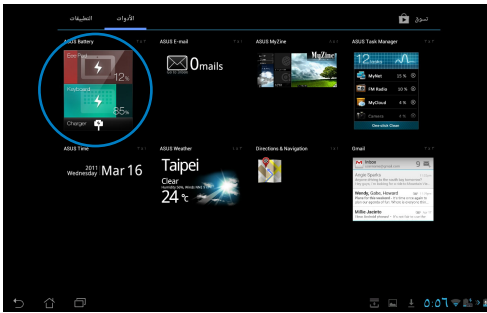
التطبيقات الأدوات

سوق

ASUS Battery
Eee Pad
12%
Keyboard
85%
Charger

ASUS E-mail
0mails

ASUS MyZine
MyZine

ASUS Task Manager
12
MyNet
FM Radio
MyCloud
Camera
One click Clean

ASUS Time
2011
Wednesday Mar 16

ASUS Weather
Taipei
Clear
24 ℃

Directions & Navigation

Gmail
Inbox
9
Angie Spadra
Wendy, Golbo, Howard
Millie Jackette

0:07